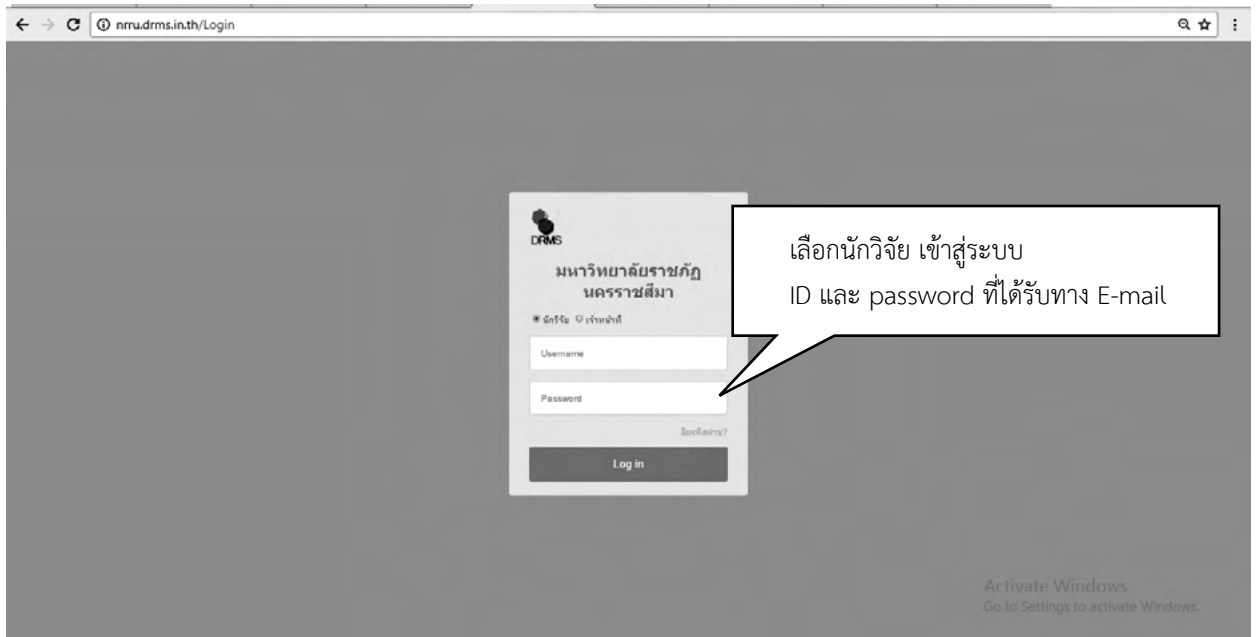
nrru.drms.in.th/Login

DRMS

มหาวิทยาลัยราชภัฏ นครราชสีมา

นักวิจัย เจ้าหน้าที่

Username

Password

ลืมรหัสผ่าน?

Log in

เลือกนักวิจัย เข้าสู่ระบบ
ID และ password ที่ได้รับทาง E-mail

Activate Windows
Go to Settings to activate Windows.